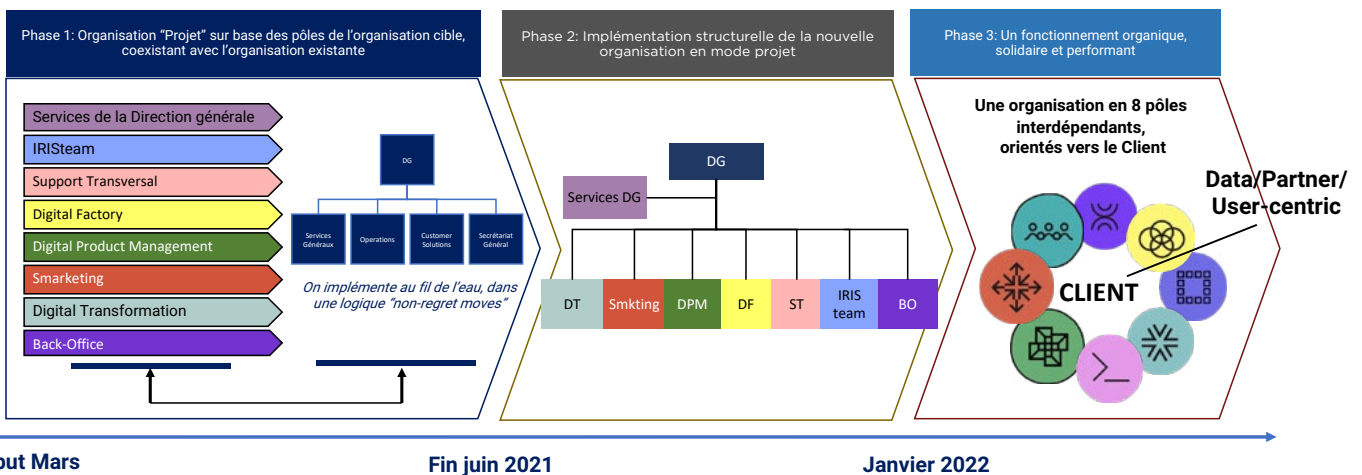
Phase 1: Organisation "Projet" sur base des pôles de l'organisation cible, coexistant avec l'organisation existante

Services de la Direction générale
IRISteam
Support Transversal
Digital Factory
Digital Product Management
Smarketing
Digital Transformation
Back-Office

DG
Services Généraux
Operations
Customer Solutions
Secrétariat Général

On implémente au fil de l'eau, dans une logique "non-regret moves"

Phase 2: Implémentation structurelle de la nouvelle organisation en mode projet

DG
Services DG
DT
Smkting
DPM
DF
ST
IRIS team
BO

Phase 3: Un fonctionnement organique, solidaire et performant

Une organisation en 8 pôles interdépendants, orientés vers le Client

Data/Partner/ User-centric

CLIENT

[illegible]but Mars
Fin juin 2021
Janvier 2022